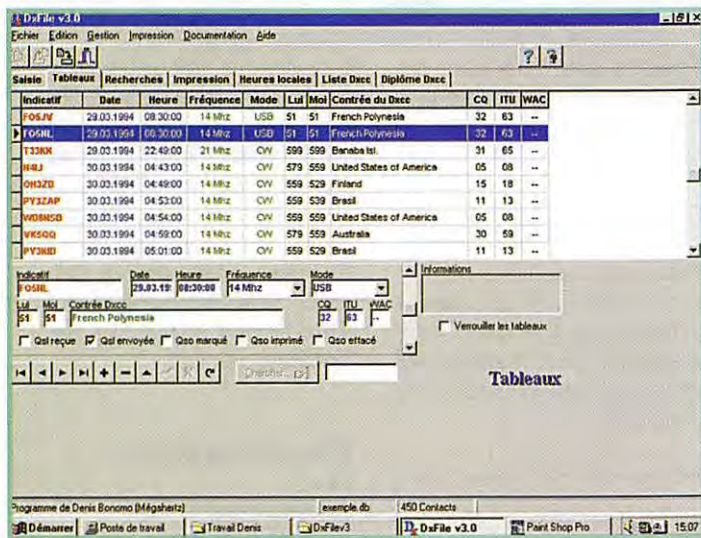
DxFile v3.0

Fichier Edition Gestion Impression Documentation Aide

? ?

Saisie Tableaux Recherches Impression Heures locales Liste Dxcc Diplôme Dxcc

| Indicatif | Date | Heure | Fréquence | Mode | Lui | Moi | Contrée du Dxcc | CQ | ITU | WAC |
|---|---|---|---|---|---|---|---|---|---|---|
| FO5JV | 29.03.1994 | 08:30:00 | 14 Mhz | USB | 51 | 51 | French Polynesia | 32 | 63 | -- |
| FO5NL | 29.03.1994 | 08:30:00 | 14 Mhz | USB | 51 | 51 | French Polynesia | 32 | 63 | -- |
| T33KK | 29.03.1994 | 22:49:00 | 21 Mhz | CW | 599 | 599 | Banaba Isl. | 31 | 65 | -- |
| N4JJ | 30.03.1994 | 04:43:00 | 14 Mhz | CW | 579 | 559 | United States of America | 05 | 08 | -- |
| OH3ZD | 30.03.1994 | 04:49:00 | 14 Mhz | CW | 559 | 529 | Finland | 15 | 18 | -- |
| PY2ZAP | 30.03.1994 | 04:53:00 | 14 Mhz | CW | 559 | 539 | Brasil | 11 | 13 | -- |
| WD8NSB | 30.03.1994 | 04:54:00 | 14 Mhz | CW | 559 | 559 | United States of America | 05 | 08 | -- |
| VK5QQ | 30.03.1994 | 04:59:00 | 14 Mhz | CW | 579 | 559 | Australia | 30 | 59 | -- |
| PY3KID | 30.03.1994 | 05:01:00 | 14 Mhz | CW | 559 | 529 | Brasil | 11 | 13 | -- |

Indicatif FO5NL Date 29.03.19 Heure 08:30:00 Fréquence 14 Mhz Mode USB

Lui 51 Moi 51 Contrée Dxcc French Polynesia CQ 32 ITU 63 WAC --

Qsl reçue Qsl envoyée Qso marqué Qso imprimé Qso effacé

Informations

Verrouiller les tableaux

Chercher...

Tableaux

Programme de Denis Bonomo (Mégahertz) exemple.db 450 Contacts

Démarrer Poste de travail Travail Denis DxFilev3 DxFile v3.0 Paint Shop Pro 15:07